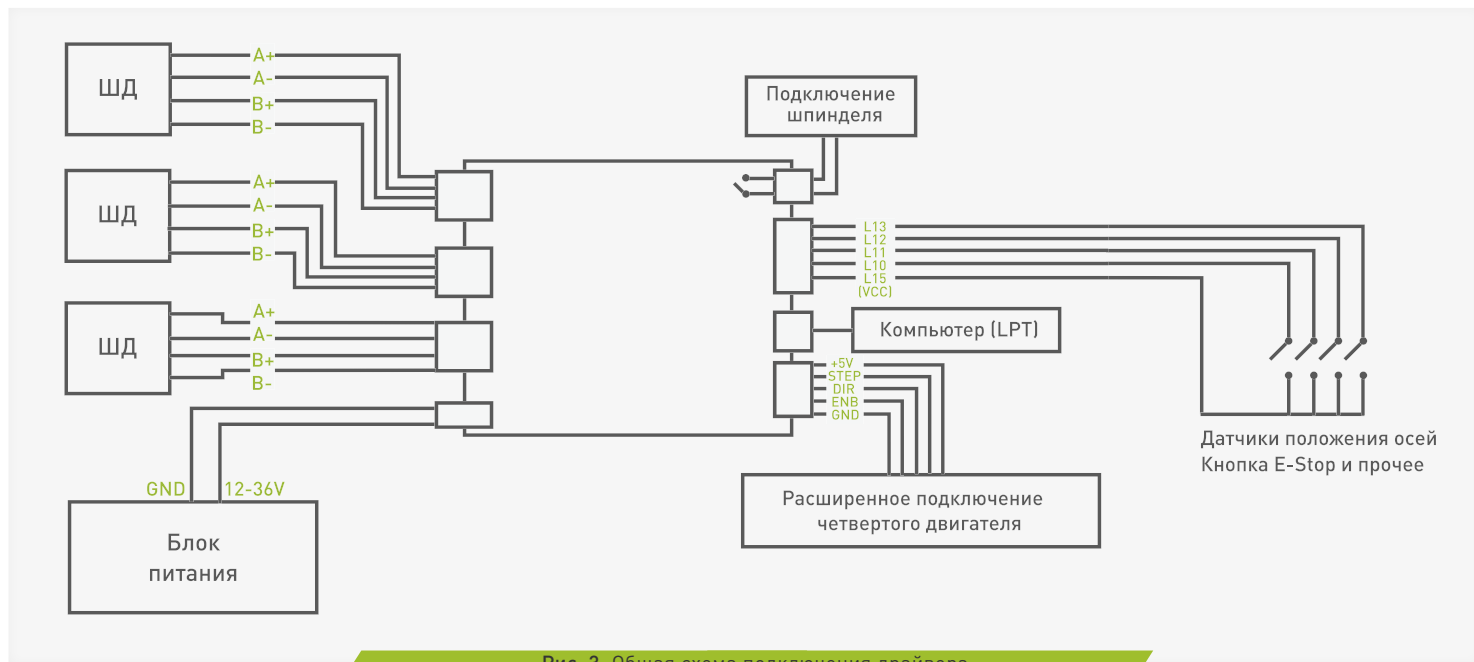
ШД

A+
A-
B+
B-

ШД

A+
A-
B+
B-

ШД

A+
A-
B+
B-

GND
12-36V

Блок питания

Подключение шпинделя

L13
L12
L11
L10
L15
(VCC)

Компьютер (LPT)

+5V
STEP
DIR
ENB
GND

Расширенное подключение четвертого двигателя

Датчики положения осей
Кнопка E-Stop и прочее

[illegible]